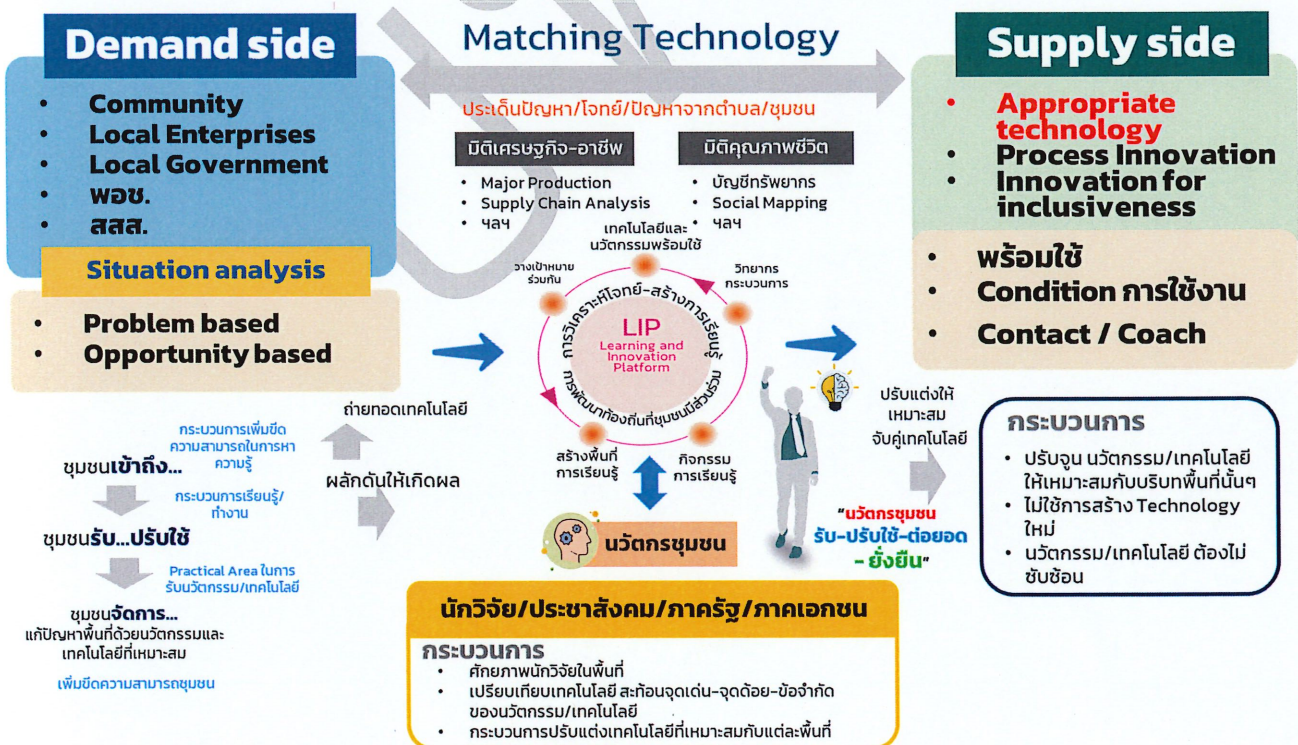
Demand side

- Community
- Local Enterprises
- Local Government
- พอช.
- สสส.

Situation analysis

- Problem based
- Opportunity based

Matching Technology

ประเด็นปัญหา/โจทย์/ปัญหาจากตำบล/ชุมชน

มิติเศรษฐกิจ-อาชีพ

- Major Production
- Supply Chain Analysis
- ฯลฯ

มิติคุณภาพชีวิต

- บัญชีทรัพยากร
- Social Mapping
- ฯลฯ

เทคโนโลยีและนวัตกรรมพร้อมใช้

วางเป้าหมายร่วมกัน

วิทยากรกระบวนการ

การวิเคราะห์โจทย์-สร้างการเรียนรู้

LIP
Learning and Innovation Platform

การพัฒนาท้องถิ่นที่ชุมชนมีส่วนร่วม

สร้างพื้นที่การเรียนรู้

กิจกรรมการเรียนรู้

นวัตกรชุมชน

Supply side

- Appropriate technology
- Process Innovation
- Innovation for inclusiveness

- พร้อมใช้
- Condition การใช้งาน
- Contact / Coach

ปรับแต่งให้เหมาะสม
จับคู่เทคโนโลยี

"นวัตกรชุมชน
รับ-ปรับใช้-ต่อยอด
- ยั่งยืน"

กระบวนการ

- ปรับจูน นวัตกรรม/เทคโนโลยี ให้เหมาะสมกับบริบทพื้นที่นั้นๆ
- ไม่ใช้การสร้าง Technology ใหม่
- นวัตกรรม/เทคโนโลยี ต้องไม่ซับซ้อน

ถ่ายทอดเทคโนโลยี

ผลักดันให้เกิดผล

กระบวนการเพิ่มขีดความสามารถในการหาความรู้

ชุมชนเข้าถึง...

กระบวนการเรียนรู้/ทำงาน

ชุมชนรับ...ปรับใช้

Practical Area ในการรับนวัตกรรม/เทคโนโลยี

ชุมชนจัดการ...
แก้ปัญหาพื้นที่ด้วยนวัตกรรมและเทคโนโลยีที่เหมาะสม

เพิ่มขีดความสามารถชุมชน

นักวิจัย/ประชาสังคม/ภาครัฐ/ภาคเอกชน

กระบวนการ

- ศักยภาพนักวิจัยในพื้นที่
- เปรียบเทียบเทคโนโลยี สะท้อนจุดเด่น-จุดด้อย-ข้อจำกัดของนวัตกรรม/เทคโนโลยี
- กระบวนการปรับแต่งเทคโนโลยีที่เหมาะสมกับแต่ละพื้นที่